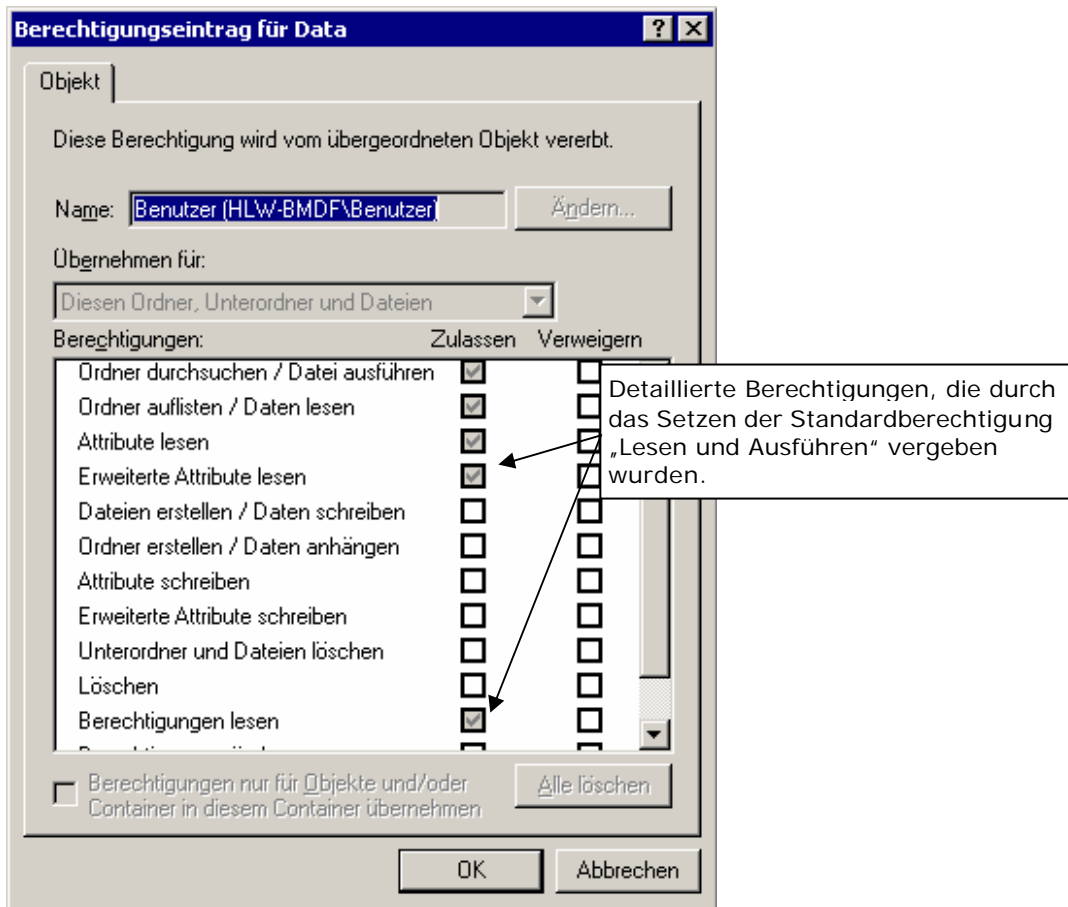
Berechtigungseintrag für Data

?

Objekt

Diese Berechtigung wird vom übergeordneten Objekt vererbt.

Name: Benutzer (HLW-BMDF\Benutzer)

Ändern...

Übernehmen für:

Diesen Ordner, Unterordner und Dateien

Berechtigungen: Zulassen Verweigern

Ordner durchsuchen / Datei ausführen
Ordner auflisten / Daten lesen
Attribute lesen
Erweiterte Attribute lesen
Dateien erstellen / Daten schreiben
Ordner erstellen / Daten anhängen
Attribute schreiben
Erweiterte Attribute schreiben
Unterordner und Dateien löschen
Löschen
Berechtigungen lesen
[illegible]

Detaillierte Berechtigungen, die durch das Setzen der Standardberechtigung „Lesen und Ausführen" vergeben wurden.

Berechtigungen nur für Objekte und/oder Container in diesem Container übernehmen

Alle löschen

OK

Abbrechen